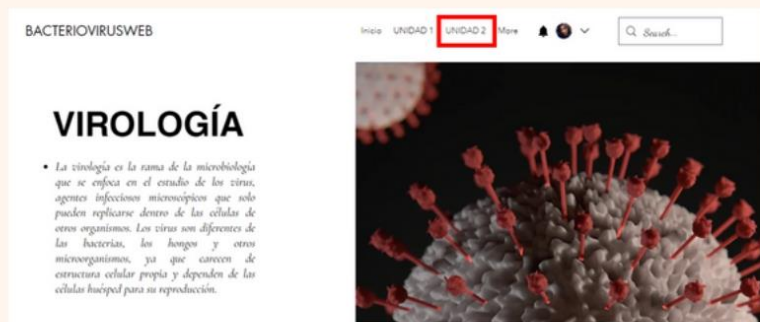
BACTERIOVIRUSWEB

Inicio UNIDAD 1 UNIDAD 2 More

Search...

VIROLOGÍA

• La virología es la rama de la microbiología que se enfoca en el estudio de los virus, agentes infecciosos microscópicos que solo pueden replicarse dentro de las células de otros organismos. Los virus son diferentes de las bacterias, los hongos y otros microorganismos, ya que carecen de estructura celular propia y dependen de las células huésped para su reproducción.